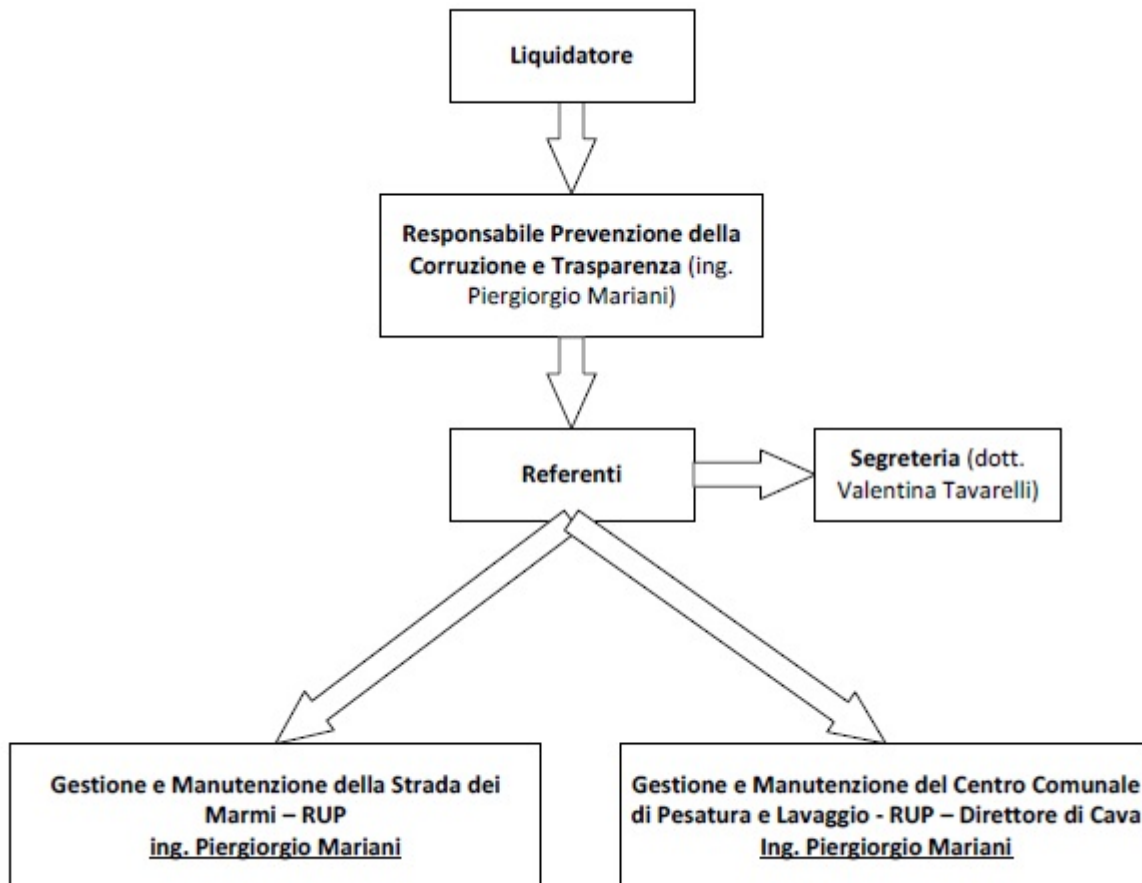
Liquidatore

Responsabile Prevenzione della Corruzione e Trasparenza (ing. Piergiorgio Mariani)

Referenti

Segreteria (dott. Valentina Tavarelli)

Gestione e Manutenzione della Strada dei Marmi – RUP
ing. Piergiorgio Mariani

Gestione e Manutenzione del Centro Comunale di Pesatura e Lavaggio - RUP – Direttore di Cava
Ing. Piergiorgio Mariani